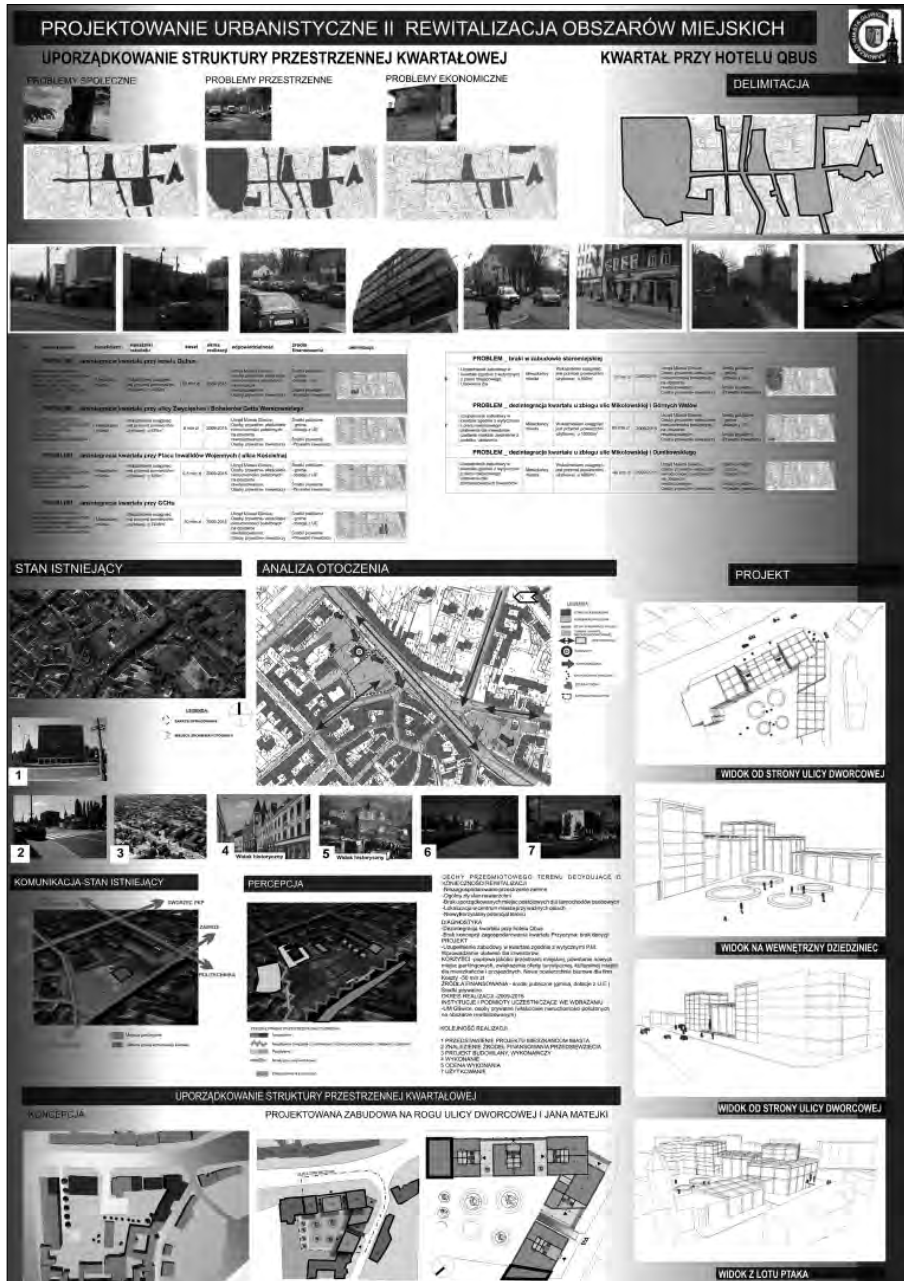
PROJEKTOWANIE URBANISTYCZNE II REWITALIZACJA OBSZARÓW MIEJSKICH

UPORZĄDKOWANIE STRUKTURY PRZESTRZENNEJ KWARTAŁOWEJ

KWARTAŁ PRZY HOTELU QBUS

PROBLEMY SPOŁECZNE

PROBLEMY PRZESTRZENNE

PROBLEMY EKONOMICZNE

DELIMITACJA

PROBLEM - dezintegracja kwartału przy hotelu Qubus

PROBLEM - dezintegracja kwartału przy ulicy Związkowej i Bohaterów Getta Warszawskiego

PROBLEM - dezintegracja kwartału przy Placu Inwalidów Wojennych i ulica Kościelnej

PROBLEM - dezintegracja kwartału przy GCHu

PROBLEM - braki w zabudowie obrzeżnej

PROBLEM - dezintegracja kwartału u zbiegu ulic Mikołowskiej i Górnych Wałów

PROBLEM - dezintegracja kwartału u zbiegu ulic Mikołowskiej i Dunikowskiego

STAN ISTNIEJĄCY

ANALIZA OTOCZENIA

PROJEKT

LEGENDA

1

2

3

4 Widok historyczny

5 Widok historyczny

6

7

WIDOK OD STRONY ULICY DWORCOWEJ

KOMUNIKACJA-STAN ISTNIEJĄCY

DWORZEC PKP

ZAMKI

POLITECHNIKA

PERCEPCJA

CECHY PRZEDMIOTOWEGO TERENU DECYDUJĄCE O KONIECZNOŚCI REWITALIZACJI

DIAGNOSTYKA

PROJEKT

ŹRÓDŁA FINANSOWANIA

OKRES REALIZACJI - 2009-2015

INSTYTUCJE I PODMIOTY UCZESTNICZĄCE WE WDRAŻANIU

KOLEJNOŚĆ REALIZACJI:

1 PRZEDSTAWIENIE PROJEKTU MIESZKAŃCOM MIASTA
2 ZNALEZIENIE ŹRÓDEŁ FINANSOWANIA PRZEDSIĘWZIĘCIA
3 PROJEKT BUDOWLANY, WYKONAWCZY
4 WYKONANIE
5 OCENA WYKONANIA
7 UŻYTKOWANIE

WIDOK NA WEWNĘTRZNY DZIEDZINIEC

WIDOK OD STRONY ULICY DWORCOWEJ

UPORZĄDKOWANIE STRUKTURY PRZESTRZENNEJ KWARTAŁOWEJ

KONCEPCJA

PROJEKTOWANA ZABUDOWA NA ROGU ULICY DWORCOWEJ I JANA MATEJKI

WIDOK Z LOTU PTAKA